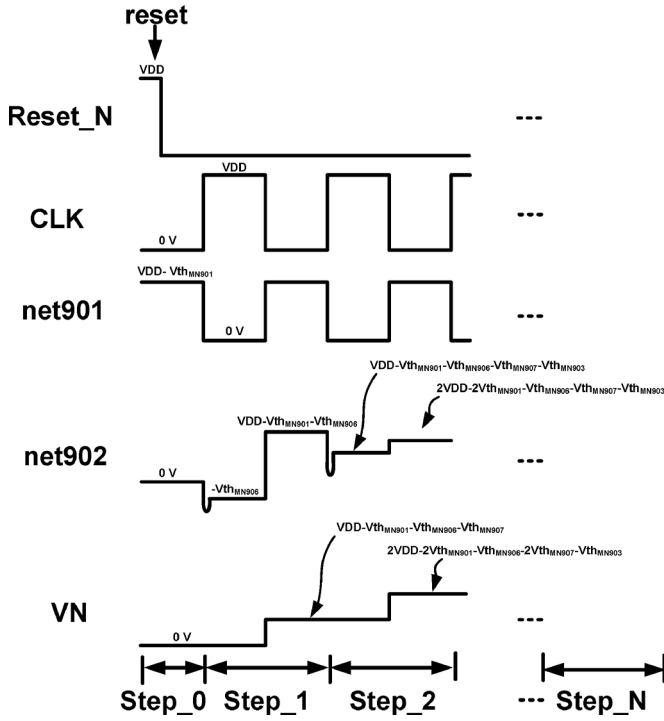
reset

VDD

Reset_N

---

VDD

CLK

0 V

---

VDD- $Vth_{MN901}$

net901

0 V

---

VDD-$Vth_{MN901}$-$Vth_{MN906}$-$Vth_{MN907}$-$Vth_{MN903}$

2VDD-2$Vth_{MN901}$-$Vth_{MN906}$-$Vth_{MN907}$-$Vth_{MN903}$

VDD-$Vth_{MN901}$-$Vth_{MN906}$

net902

0 V

-$Vth_{MN906}$

---

VDD-$Vth_{MN901}$-$Vth_{MN906}$-$Vth_{MN907}$

2VDD-2$Vth_{MN901}$-$Vth_{MN906}$-2$Vth_{MN907}$-$Vth_{MN903}$

VN

0 V

---

Step_0 Step_1 Step_2 --- Step_N